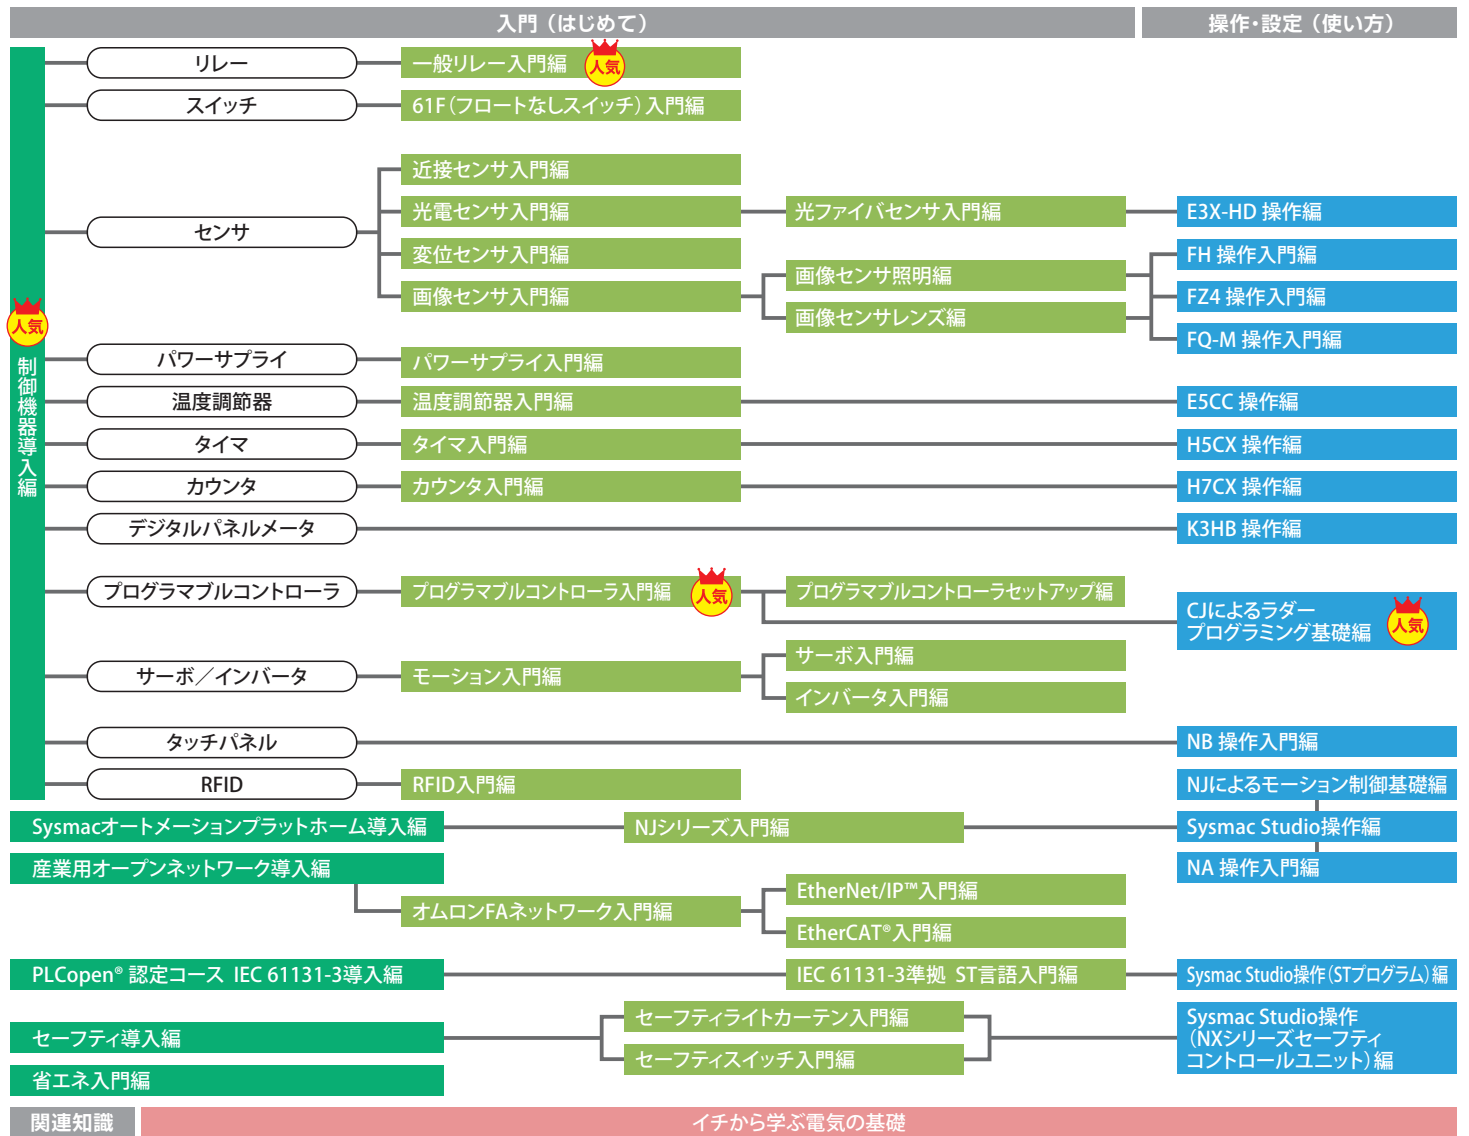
入門（はじめて）

操作・設定（使い方）

制御機器導入編

人気

リレー
一般リレー入門編
人気

スイッチ
61F（フロートなしスイッチ）入門編

センサ
近接センサ入門編
光電センサ入門編
光ファイバセンサ入門編
E3X-HD 操作編
変位センサ入門編
FH 操作入門編
画像センサ照明編
画像センサ入門編
FZ4 操作入門編
画像センサレンズ編
FQ-M 操作入門編

パワーサプライ
パワーサプライ入門編

温度調節器
温度調節器入門編
E5CC 操作編

タイマ
タイマ入門編
H5CX 操作編

カウンタ
カウンタ入門編
H7CX 操作編

デジタルパネルメータ
K3HB 操作編

プログラマブルコントローラ
プログラマブルコントローラ入門編
人気
プログラマブルコントローラセットアップ編
CJによるラダープログラミング基礎編
人気

サーボ／インバータ
モーション入門編
サーボ入門編
インバータ入門編

タッチパネル
NB 操作入門編

RFID
RFID入門編
NJによるモーション制御基礎編

Sysmacオートメーションプラットホーム導入編
NJシリーズ入門編
Sysmac Studio操作編

産業用オープンネットワーク導入編
NA 操作入門編
EtherNet/IP™入門編
オムロンFAネットワーク入門編
EtherCAT®入門編

PLCopen® 認定コース IEC 61131-3導入編
IEC 61131-3準拠 ST言語入門編
Sysmac Studio操作（STプログラム）編

セーフティライトカーテン入門編
Sysmac Studio操作（NXシリーズセーフティコントロールユニット）編
セーフティ導入編
セーフティスイッチ入門編

省エネ入門編

関連知識
イチから学ぶ電気の基礎